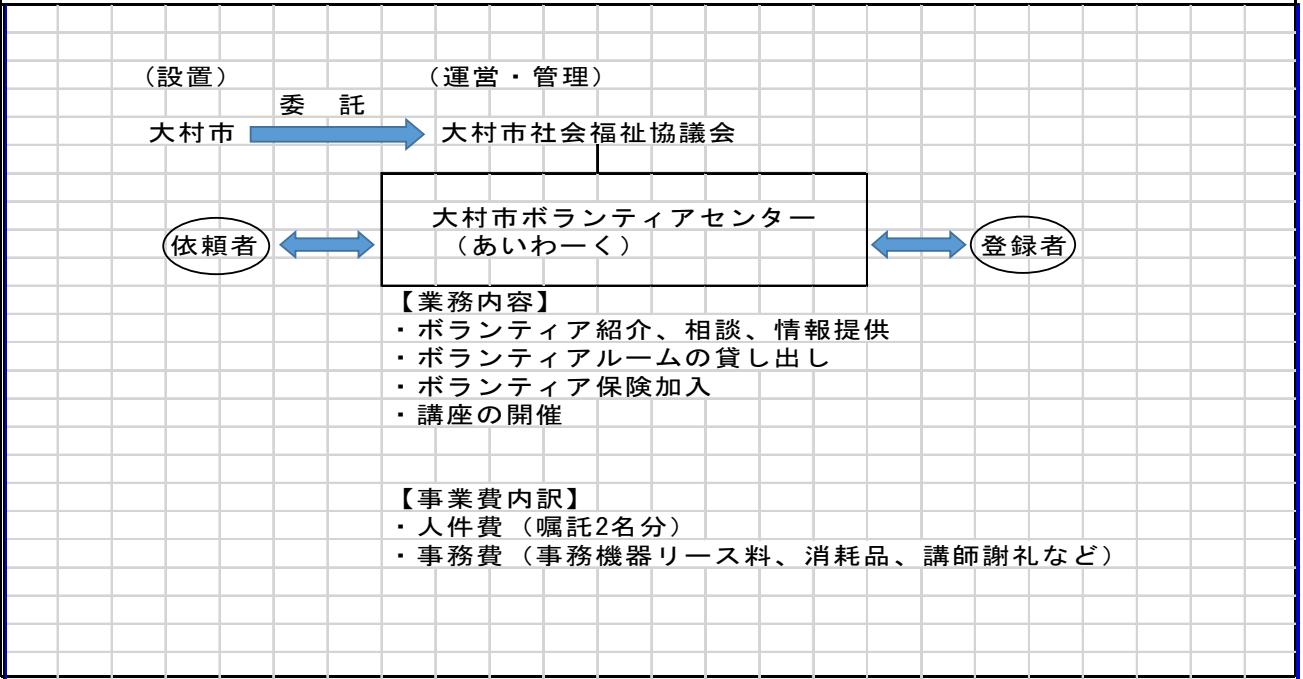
（設置）　　　　　　　（運営・管理）

委　託

大村市　　大村市社会福祉協議会

大村市ボランティアセンター
（あいわーく）

依頼者

登録者

【業務内容】
・ボランティア紹介、相談、情報提供
・ボランティアルームの貸し出し
・ボランティア保険加入
・講座の開催

【事業費内訳】
・人件費（嘱託2名分）
・事務費（事務機器リース料、消耗品、講師謝礼など）